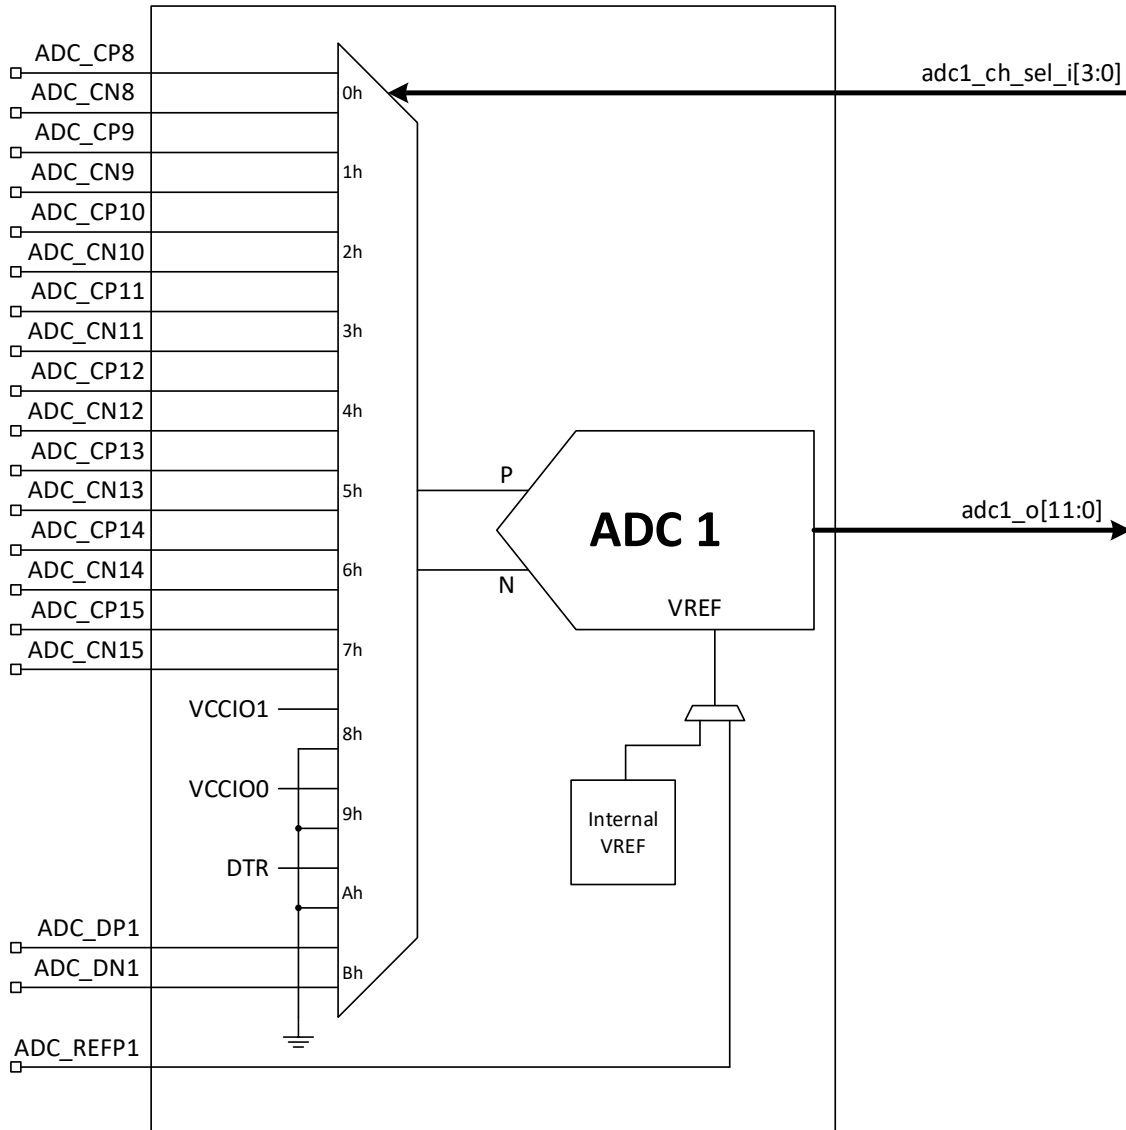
ADC_CP8
ADC_CN8
ADC_CP9
ADC_CN9
ADC_CP10
ADC_CN10
ADC_CP11
ADC_CN11
ADC_CP12
ADC_CN12
ADC_CP13
ADC_CN13
ADC_CP14
ADC_CN14
ADC_CP15
ADC_CN15
VCCIO1
VCCIO0
DTR
ADC_DP1
ADC_DN1
ADC_REFP1
0h
1h
2h
3h
4h
5h
6h
7h
8h
9h
Ah
Bh
adc1_ch_sel_i[3:0]
P
N
ADC 1
VREF
Internal VREF
adc1_o[11:0]